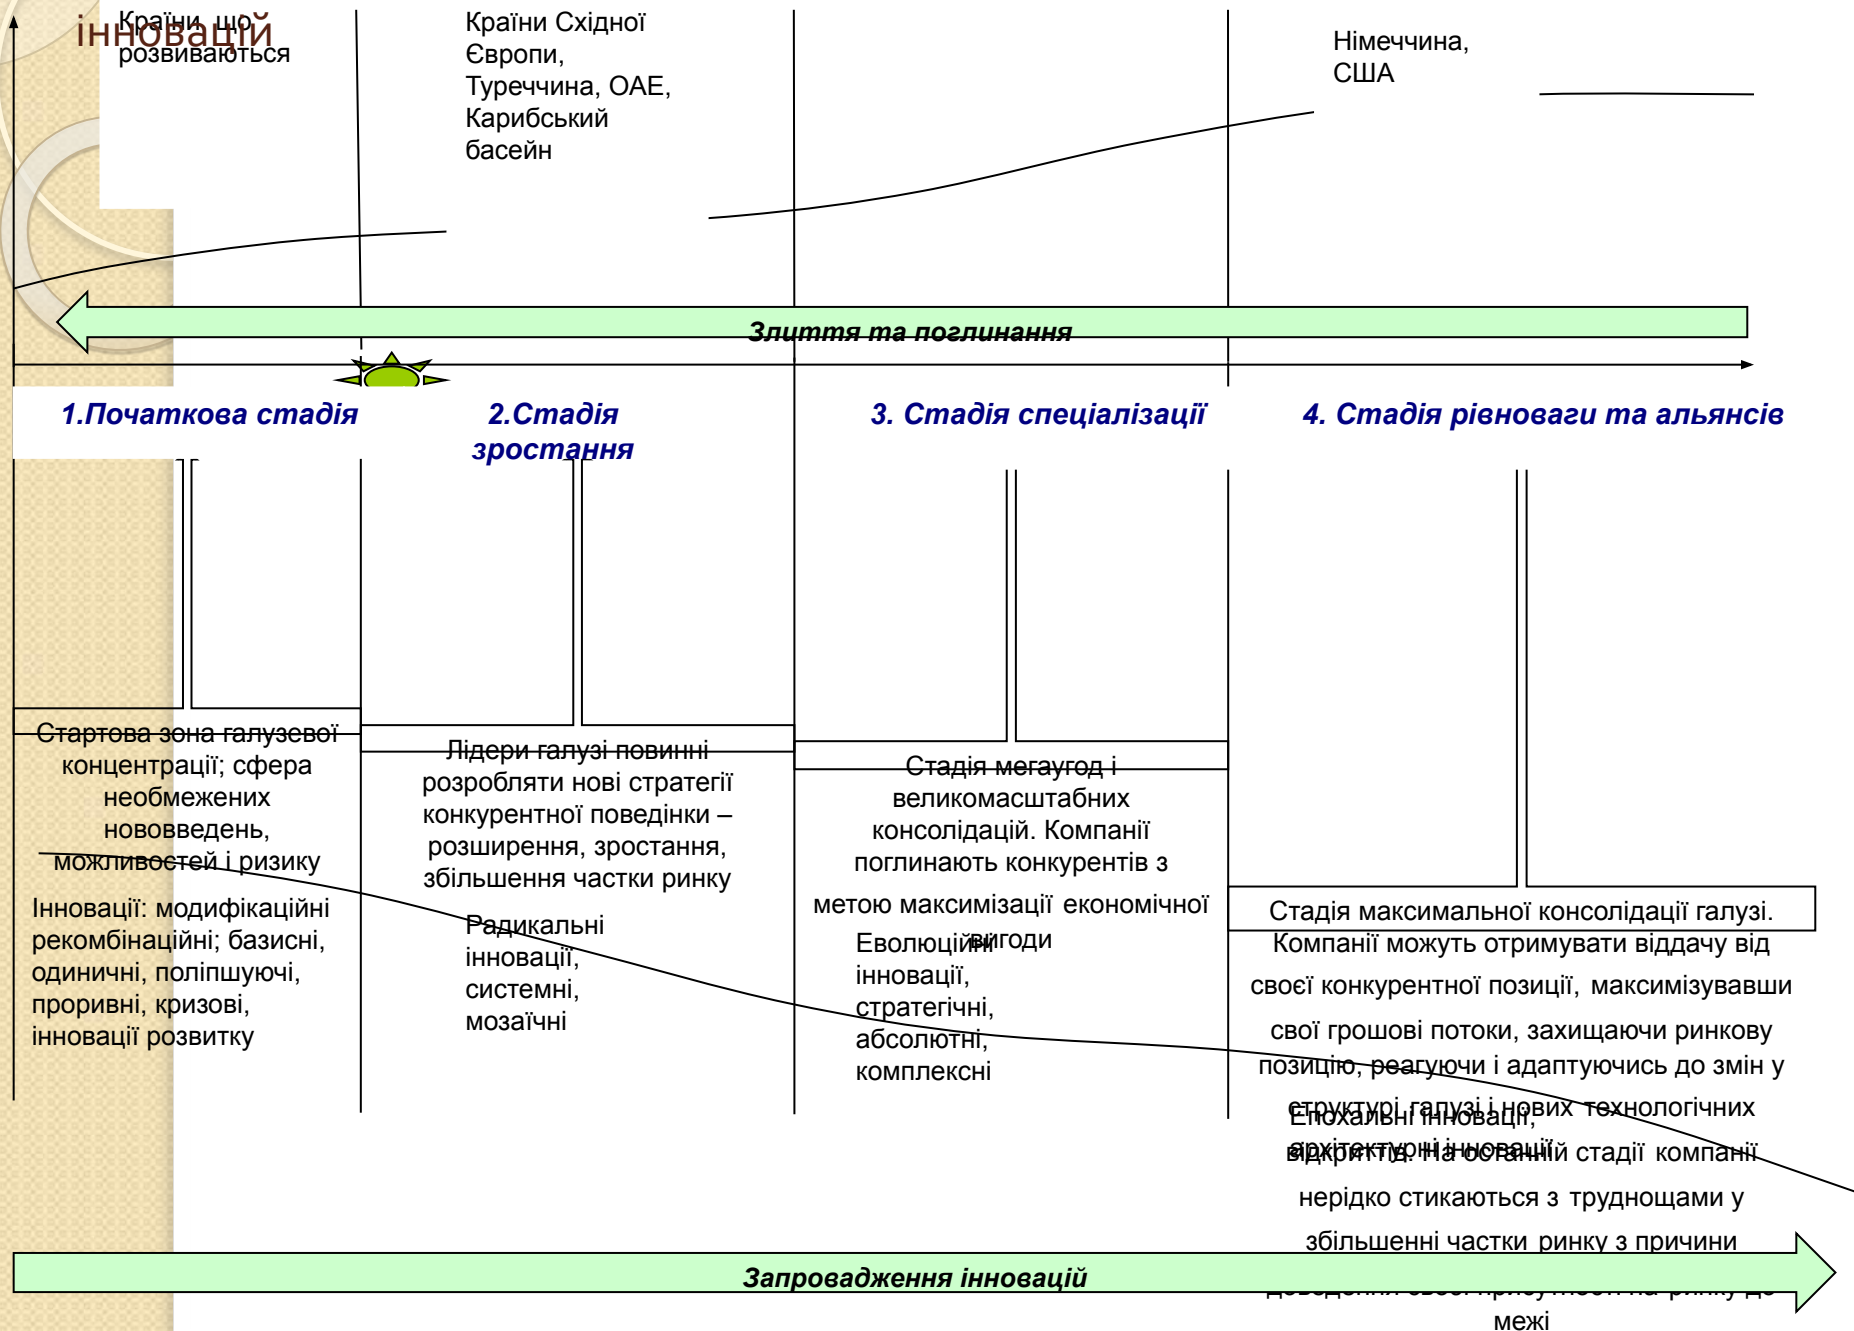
інновацій

Країни, що розвиваються

Країни Східної Європи, Туреччина, ОАЕ, Карибський басейн

Німеччина, США

Злиття та поглинання

1.Початкова стадія

2.Стадія зростання

3. Стадія спеціалізації

4. Стадія рівноваги та альянсів

Стартова зона галузевої концентрації; сфера необмежених нововведень, можливостей і ризику

Інновації: модифікаційні рекомбінаційні; базисні, одиничні, поліпшуючі, проривні, кризові, інновації розвитку

Лідери галузі повинні розробляти нові стратегії конкурентної поведінки – розширення, зростання, збільшення частки ринку

Радикальні інновації, системні, мозаїчні

Стадія мегаугод і великомасштабних консолідацій. Компанії поглинають конкурентів з метою максимізації економічної вигоди

Еволюційні інновації, стратегічні, абсолютні, комплексні

Стадія максимальної консолідації галузі. Компанії можуть отримувати віддачу від своєї конкурентної позиції, максимізувавши свої грошові потоки, захищаючи ринкову позицію, реагуючи і адаптуючись до змін у структурі галузі і нових технологічних відкриттів. На останній стадії компанії нерідко стикаються з труднощами у збільшенні частки ринку з причини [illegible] межі

Епохальні інновації, архітектурні інновації

Запровадження інновацій